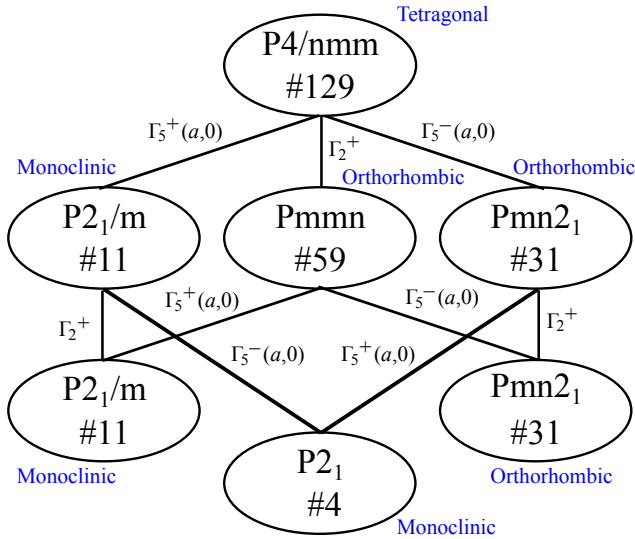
Tetragonal

P4/nmm
#129

$\Gamma_5^+(a,0)$

$\Gamma_2^+$

$\Gamma_5^-(a,0)$

Monoclinic

Orthorhombic

Orthorhombic

$P2_1/m$
#11

Pmmn
#59

$Pmn2_1$
#31

$\Gamma_5^+(a,0)$

$\Gamma_5^-(a,0)$

$\Gamma_2^+$

$\Gamma_2^+$

$\Gamma_5^-(a,0)$

$\Gamma_5^+(a,0)$

$P2_1/m$
#11

$Pmn2_1$
#31

Monoclinic

Orthorhombic

$P2_1$
#4

Monoclinic